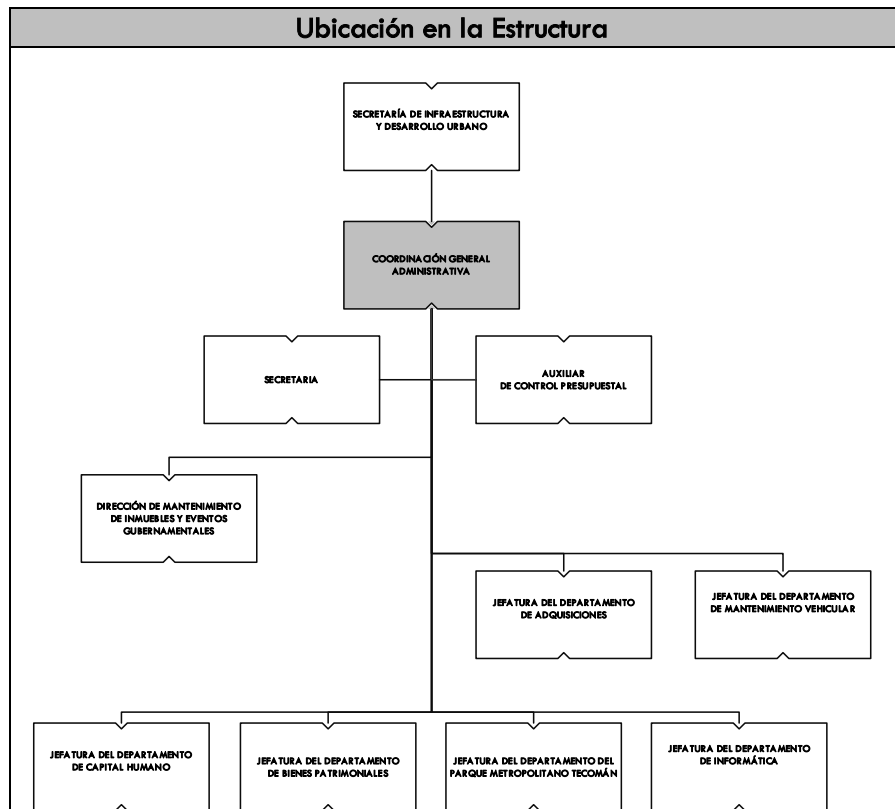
Ubicación en la Estructura

SECRETARÍA DE INFRAESTRUCTURA Y DESARROLLO URBANO

COORDINACIÓN GENERAL ADMINISTRATIVA

SECRETARIA

AUXILIAR DE CONTROL PRESUPUESTAL

DIRECCIÓN DE MANTENIMIENTO DE INMUEBLES Y EVENTOS GUBERNAMENTALES

JEFATURA DEL DEPARTAMENTO DE ADQUISICIONES

JEFATURA DEL DEPARTAMENTO DE MANTENIMIENTO VEHICULAR

JEFATURA DEL DEPARTAMENTO DE CAPITAL HUMANO

JEFATURA DEL DEPARTAMENTO DE BIENES PATRIMONIALES

JEFATURA DEL DEPARTAMENTO DEL PARQUE METROPOLITANO TECOMÁN

JEFATURA DEL DEPARTAMENTO DE INFORMÁTICA